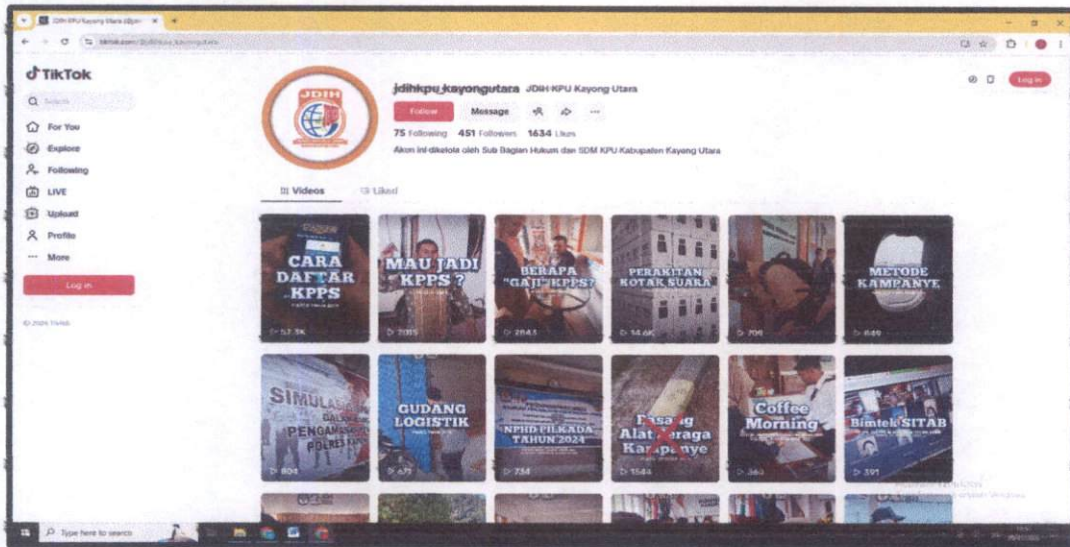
JDIH KPU Kayong Utara (@jdih

tiktok.com/@jdihkpu_kayongutara

TikTok

Search

For You

Explore

Following

LIVE

Upload

Profile

More

Log in

© 2024 TikTok

JDIH

jdihkpu_kayongutara JDIH KPU Kayong Utara

Follow Message

75 Following 451 Followers 1634 Likes

Akun ini dikelola oleh Sub Bagian Hukum dan SDM KPU Kabupaten Kayong Utara

Log in

Videos Liked

CARA DAFTAR KPPS

57.3K

MAU JADI KPPS ?

2015

BERAPA "GAJI" KPPS?

2043

PERAKITAN KOTAK SUARA

14.6K

706

METODE KAMPANYE

649

SIMULASI PENGAMANAN POLRES

804

GUDANG LOGISTIK

675

NPHD PILKADA TAHUN 2024

734

Pasang Alat Peraga Kampanye

1584

Coffee Morning

363

Bimtek SITAB

391

Type here to search